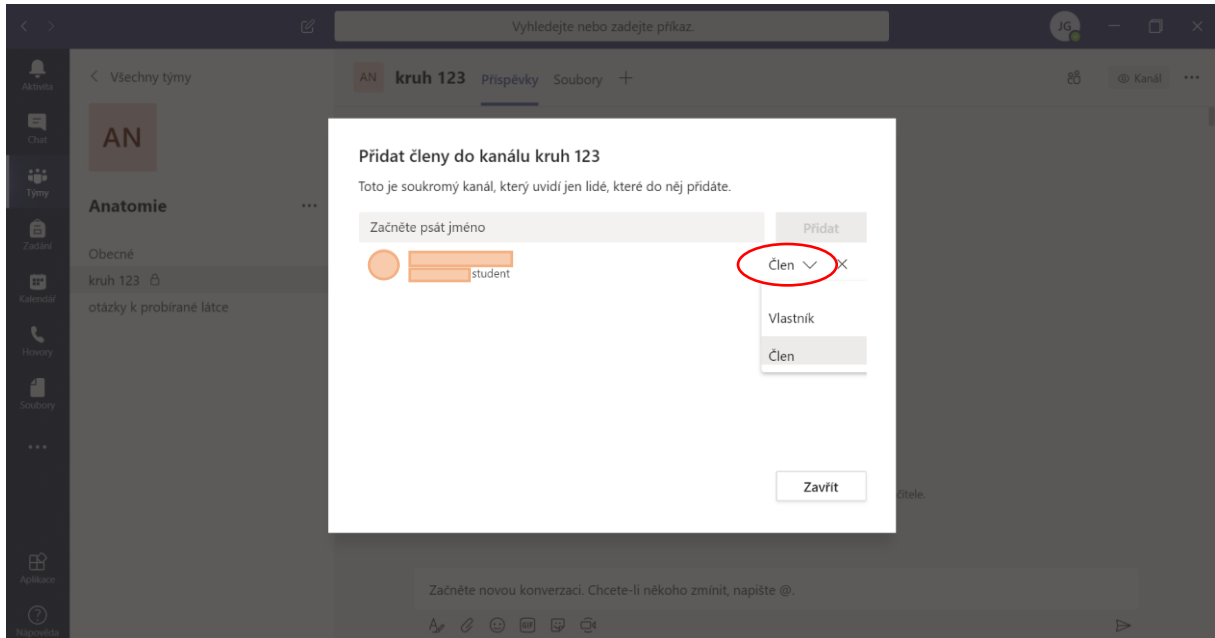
Vyhledejte nebo zadejte příkaz.

JG

Aktivita

Chat

Týmy

Zadání

Kalendář

Hovory

Soubory

...

Aplikace

Nápověda

< Všechny týmy

AN

Anatomie ...

Obecné

kruh 123

otázky k probírané látce

AN kruh 123 Příspěvky Soubory +

Kanál ...

Přidat členy do kanálu kruh 123

Toto je soukromý kanál, který uvidí jen lidé, které do něj přidáte.

Začněte psát jméno

Přidat

student

Člen

Vlastník

Člen

Zavřít

čitele.

Začněte novou konverzaci. Chcete-li někoho zmínit, napište @.